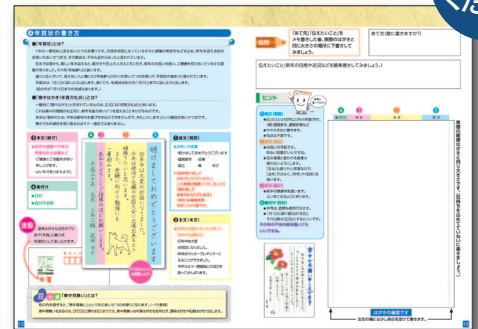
❹年賀状の書き方

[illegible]

①年賀状とは？

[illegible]

②「寒中見舞い（寒中見舞い）」とは？

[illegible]

②頭語（前文）

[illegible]

①挨拶（挨拶）

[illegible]

睦月（むつき）

明けましておめでとうございます

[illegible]

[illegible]

③文字（本文）

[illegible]

④「寒中見舞い」とは？

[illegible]

「あて先」「伝えたいこと」をメモ書きした後、実際のはがきと同じ大きさの場所に下書きしてみましょう。

あて先（誰に書きますか？）

伝えたいこと（新年の目標や近況など年賀状に書きたいことを書いてみましょう。）

ヒント

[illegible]

はがきの裏面です

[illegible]

くら